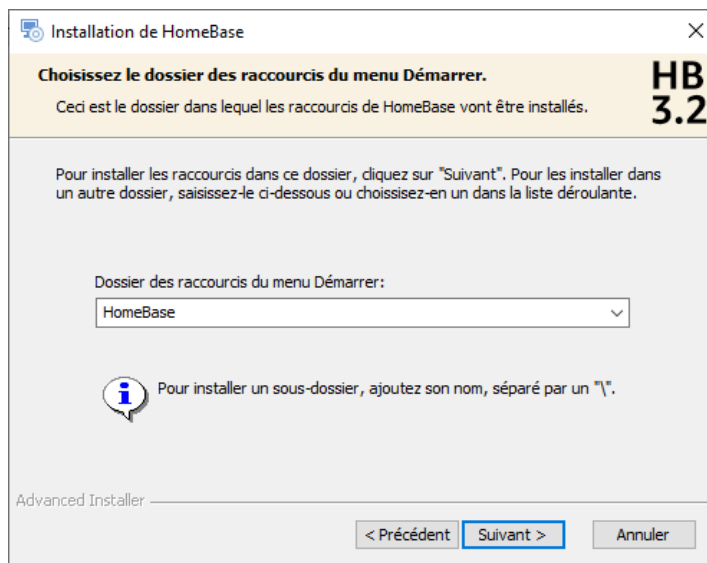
Installation de HomeBase

×

Choisissez le dossier des raccourcis du menu Démarrer.

Ceci est le dossier dans lequel les raccourcis de HomeBase vont être installés.

HB
3.2

Pour installer les raccourcis dans ce dossier, cliquez sur "Suivant". Pour les installer dans un autre dossier, saisissez-le ci-dessous ou choisissez-en un dans la liste déroulante.

Dossier des raccourcis du menu Démarrer:

HomeBase

i

Pour installer un sous-dossier, ajoutez son nom, séparé par un "\".

Advanced Installer

< Précédent

Suivant >

Annuler